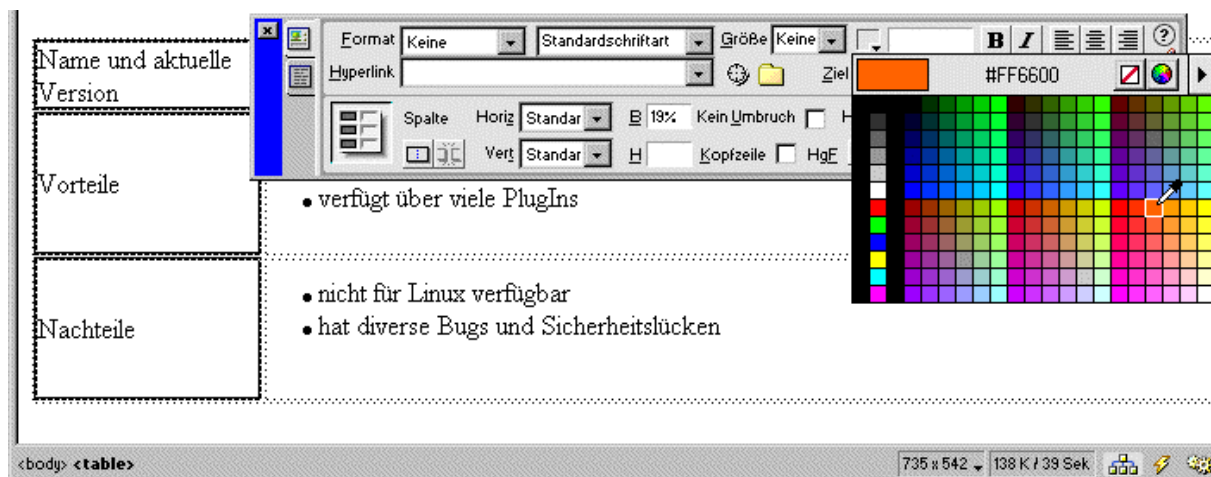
Name und aktuelle Version

Vorteile

Nachteile

Format Keine Standardschriftart Größe Keine B I ?

Hyperlink Ziel

#FF6600

Spalte Horiz Standar B 19% Kein Umbruch H

Vert Standar H Kopfzeile HgF

• verfügt über viele PlugIns

• nicht für Linux verfügbar
• hat diverse Bugs und Sicherheitslücken

<body> <table>

735 x 542 138 K / 39 Sek